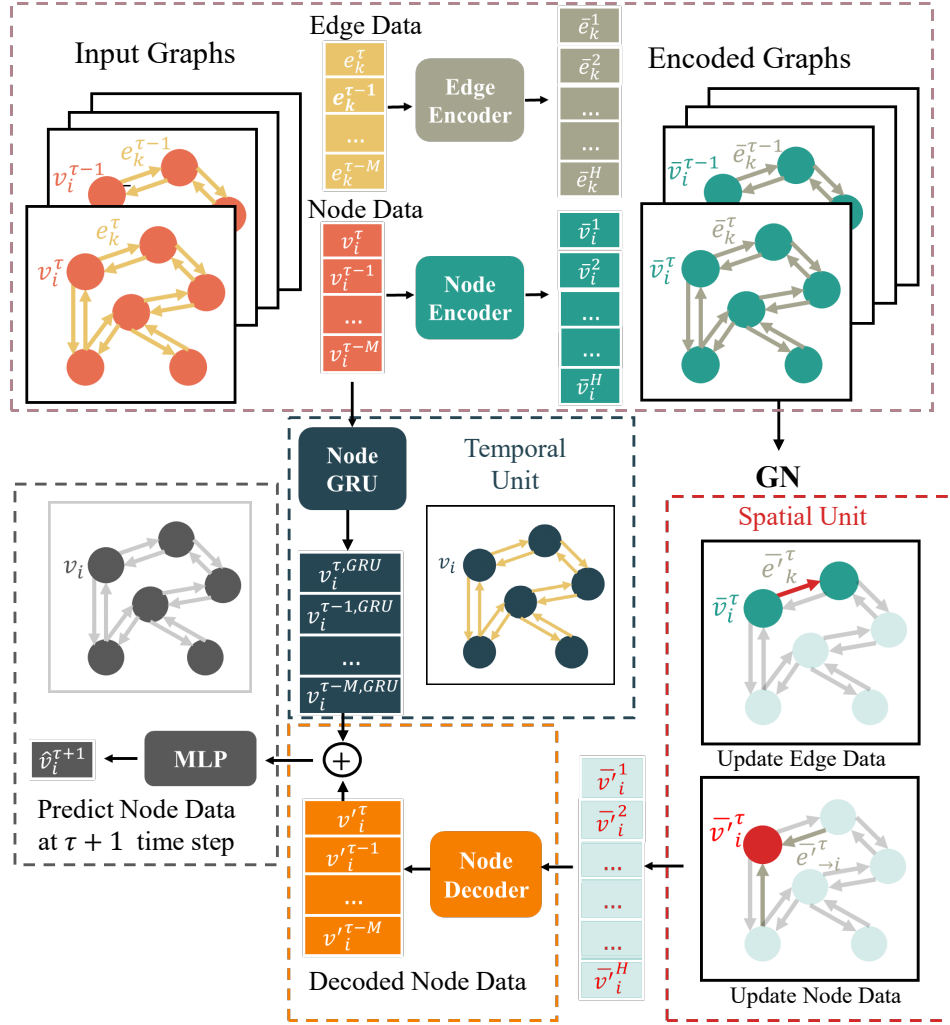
Input Graphs

$v_i^{\tau-1}$ $e_k^{\tau-1}$

$e_k^{\tau}$ $v_i^{\tau}$

Edge Data

$e_k^{\tau}$
$e_k^{\tau-1}$
...
$e_k^{\tau-M}$

Edge Encoder

$\bar{e}_k^1$
$\bar{e}_k^2$
...
...
$\bar{e}_k^H$

Node Data

$v_i^{\tau}$
$v_i^{\tau-1}$
...
$v_i^{\tau-M}$

Node Encoder

$\bar{v}_i^1$
$\bar{v}_i^2$
...
...
$\bar{v}_i^H$

Encoded Graphs

$\bar{v}_i^{\tau-1}$ $\bar{e}_k^{\tau-1}$

$\bar{e}_k^{\tau}$ $\bar{v}_i^{\tau}$

Node GRU

Temporal Unit

$v_i$

$v_i^{\tau,GRU}$
$v_i^{\tau-1,GRU}$
...
$v_i^{\tau-M,GRU}$

GN

Spatial Unit

$\bar{e'}_k^{\tau}$
$\bar{v}_i^{\tau}$

Update Edge Data

$v_i$

$\hat{v}_i^{\tau+1}$ MLP

Predict Node Data at $\tau + 1$ time step

$\oplus$

$v'^{\tau}_i$
$v'^{\tau-1}_i$
...
$v'^{\tau-M}_i$

Node Decoder

Decoded Node Data

$\bar{v'}_i^1$
$\bar{v'}_i^2$
...
...
...
$\bar{v'}_i^H$

$\bar{v'}_i^{\tau}$ $\bar{e'}_{\to i}^{\tau}$

Update Node Data